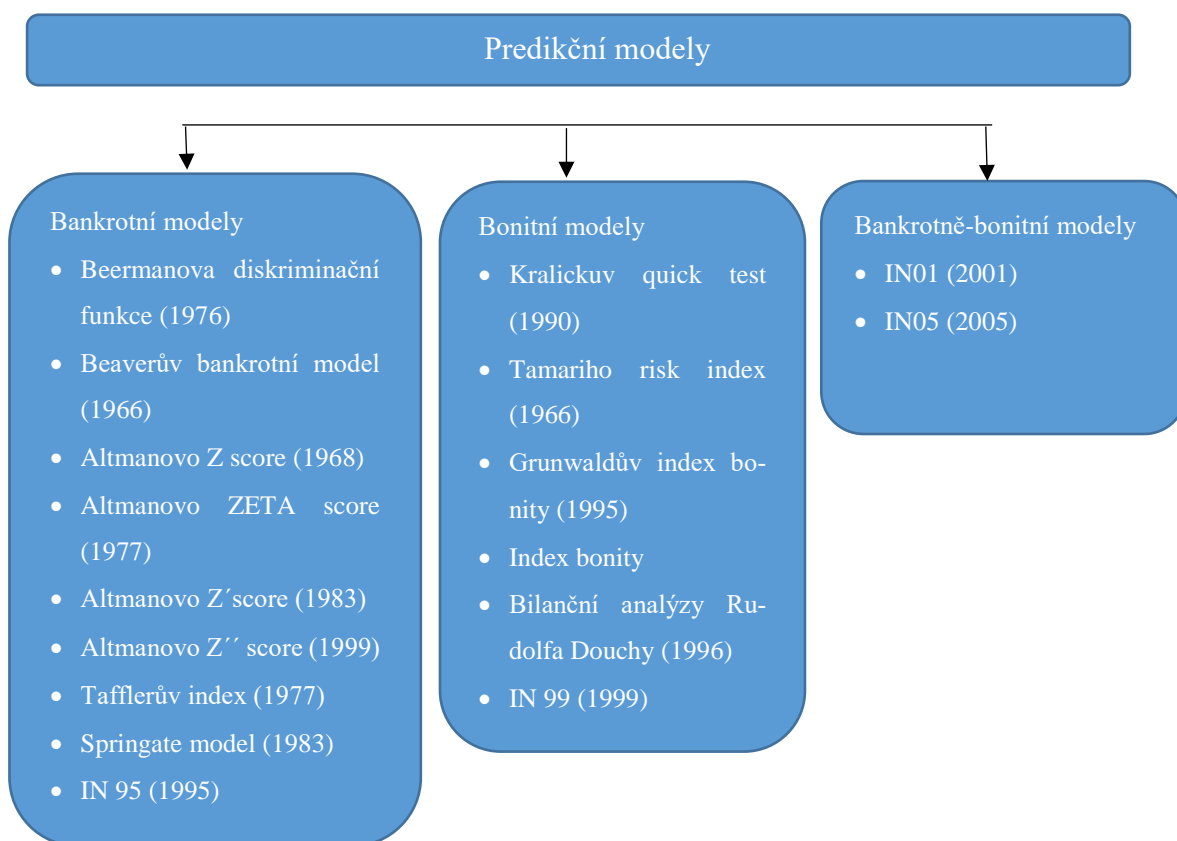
Predikční modely

Bankrotní modely
- Beermanova diskriminační funkce (1976)
- Beaverův bankrotní model (1966)
- Altmanovo Z score (1968)
- Altmanovo ZETA score (1977)
- Altmanovo Z´score (1983)
- Altmanovo Z´´ score (1999)
- Tafflerův index (1977)
- Springate model (1983)
- IN 95 (1995)

Bonitní modely
- Kralickuv quick test (1990)
- Tamariho risk index (1966)
- Grunwaldův index bonity (1995)
- Index bonity
- Bilanční analýzy Rudolfa Douchy (1996)
- IN 99 (1999)

Bankrotně-bonitní modely
- IN01 (2001)
- IN05 (2005)